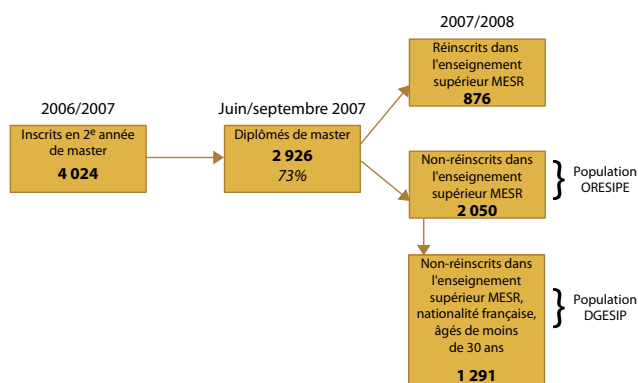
2006/2007

Inscrits en $2^{e}$ année de master
**4 024**

Juin/septembre 2007

Diplômés de master
**2 926**
*73%*

2007/2008

Réinscrits dans l'enseignement supérieur MESR
**876**

Non-réinscrits dans l'enseignement supérieur MESR
**2 050**

Population ORESIPE

Non-réinscrits dans l'enseignement supérieur MESR, nationalité française, âgés de moins de 30 ans
**1 291**

Population DGESIP